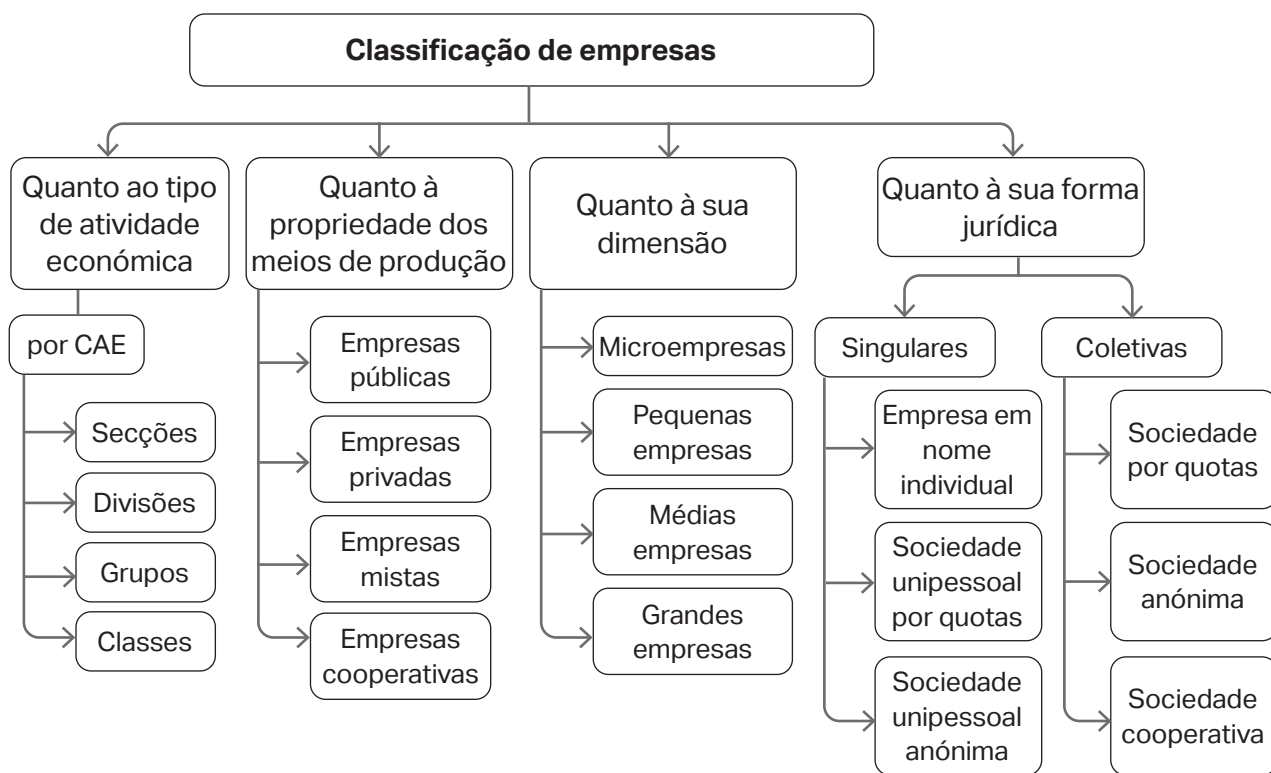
Classificação de empresas

Quanto ao tipo de atividade económica

por CAE

Secções

Divisões

Grupos

Classes

Quanto à propriedade dos meios de produção

Empresas públicas

Empresas privadas

Empresas mistas

Empresas cooperativas

Quanto à sua dimensão

Microempresas

Pequenas empresas

Médias empresas

Grandes empresas

Quanto à sua forma jurídica

Singulares

Empresa em nome individual

Sociedade unipessoal por quotas

Sociedade unipessoal anónima

Coletivas

Sociedade por quotas

Sociedade anónima

Sociedade cooperativa